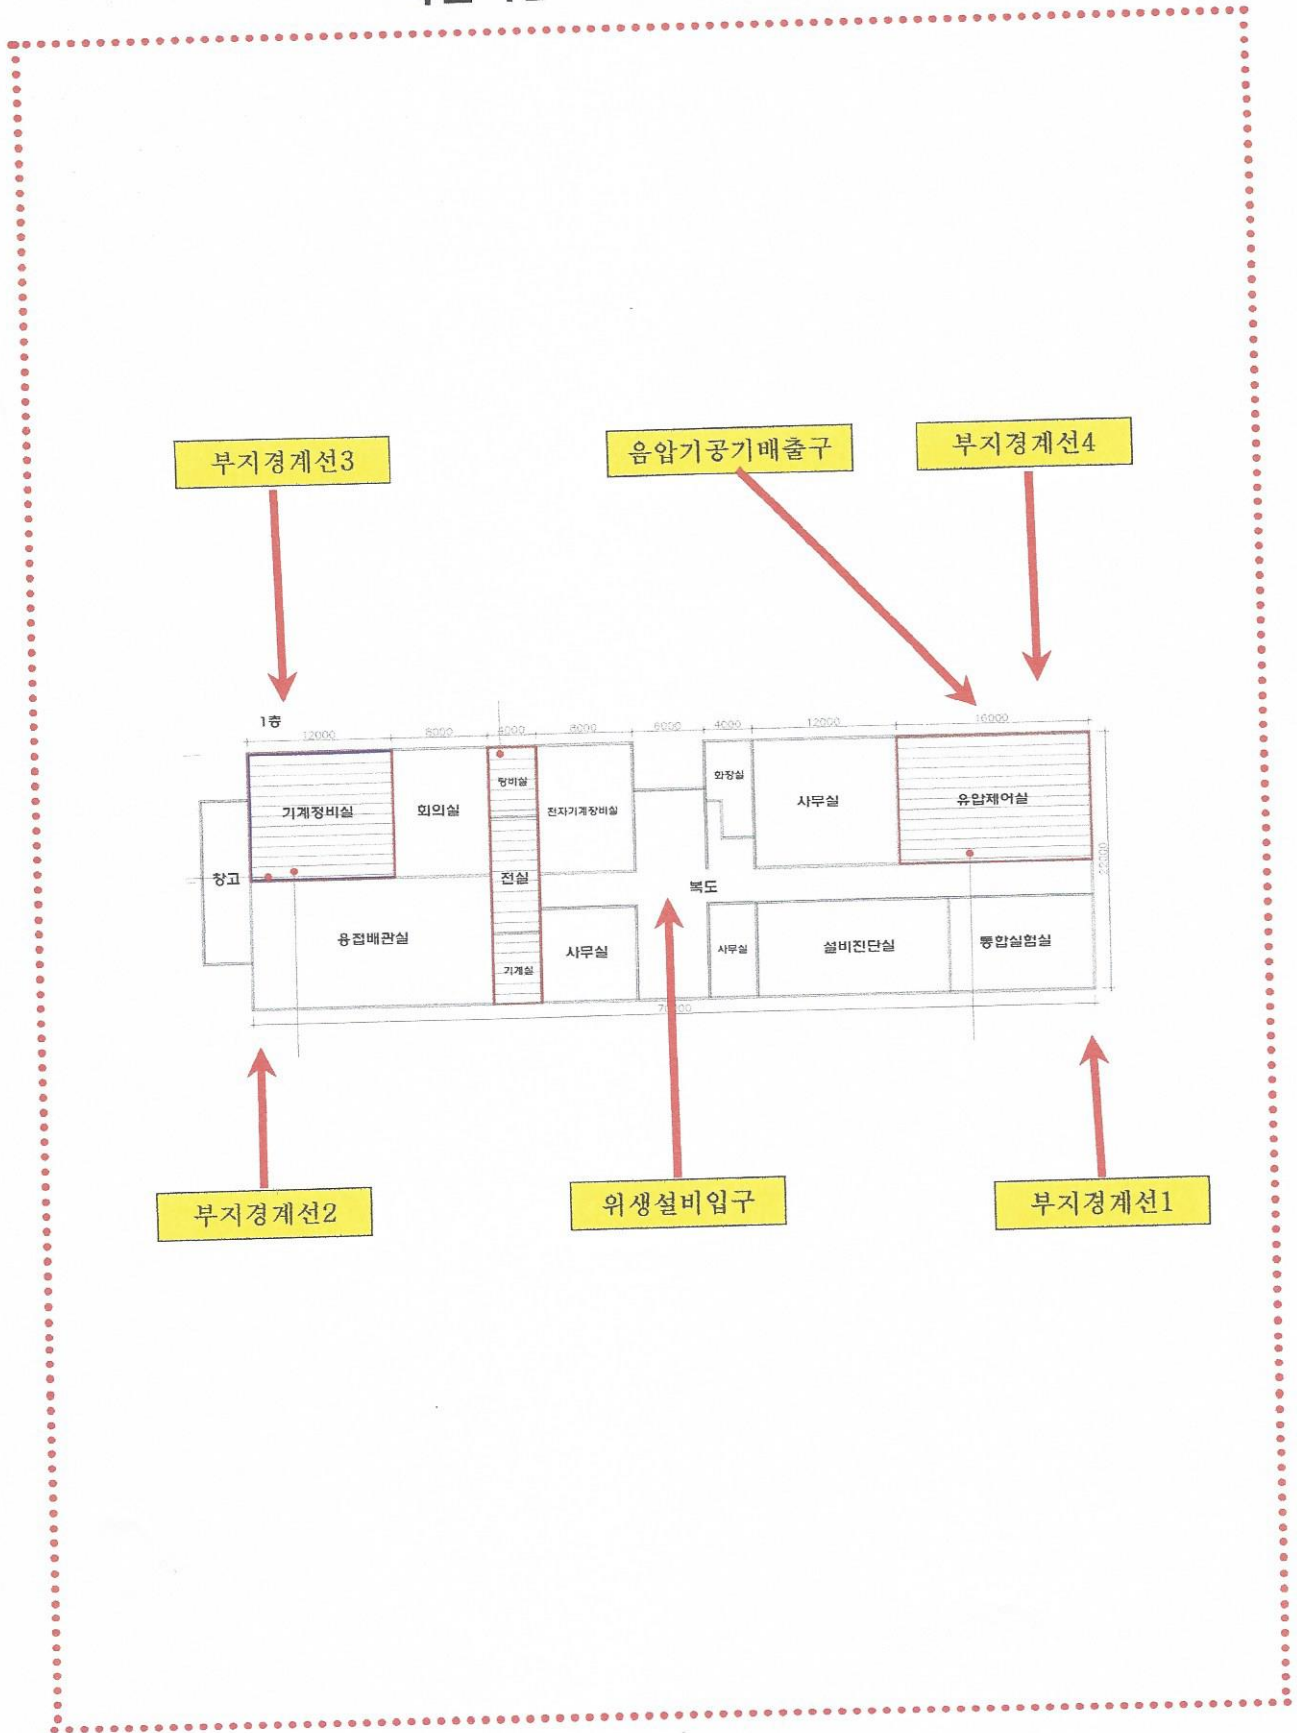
부지경계선3

음압기공기배출구

부지경계선4

1층

12000 6000 4000 6000 6000 4000 12000 16000

기계정비실

회의실

정비실

전자기계장비실

화장실

사무실

유압제어실

창고

전실

복도

용접배관실

기계실

사무실

사무실

설비진단실

통합실험실

12000

70000

부지경계선2

위생설비입구

부지경계선1